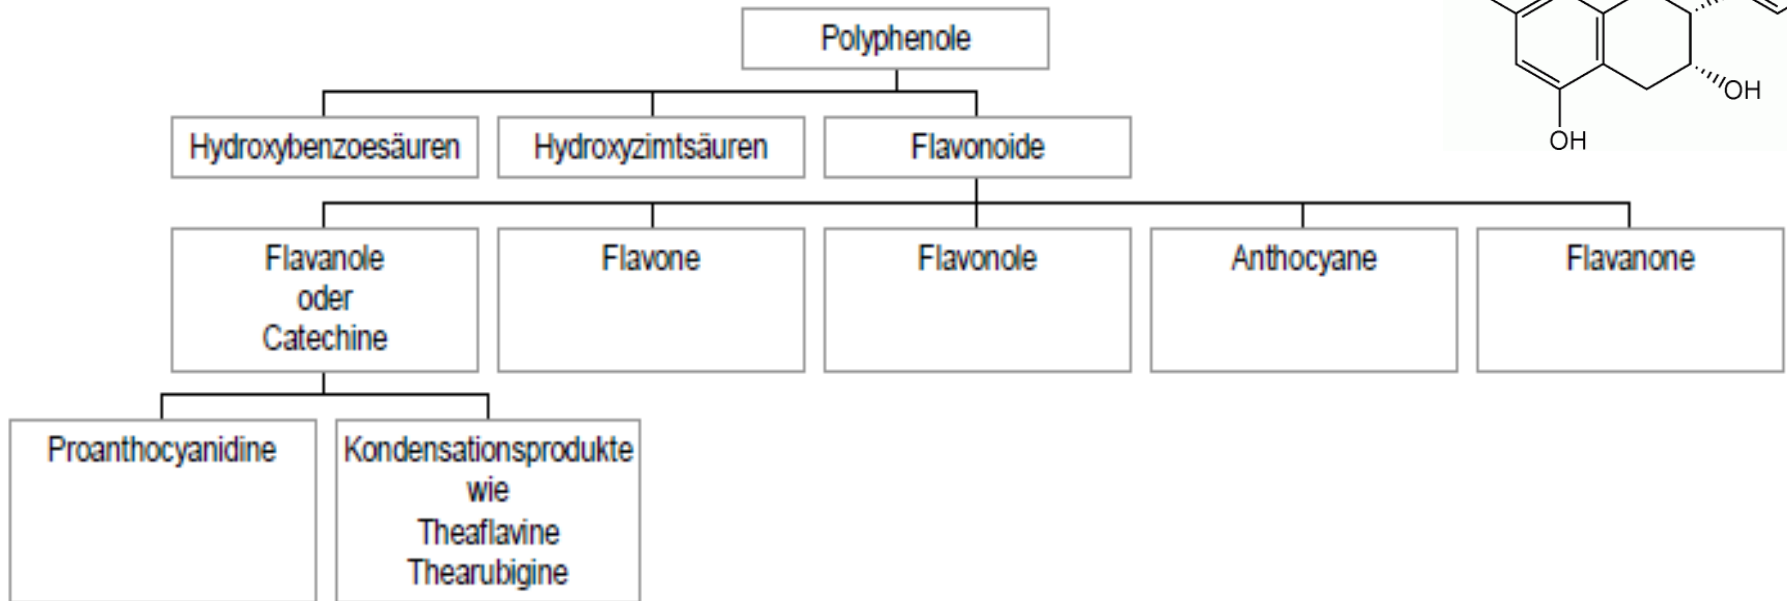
Polyphenole

Hydroxybenzoesäuren

Hydroxyzimtsäuren

Flavonoide

Flavanole oder Catechine

Flavone

Flavonole

Anthocyane

Flavanone

Proanthocyanidine

Kondensationsprodukte wie Theaflavine Thearubigine

OH

OH